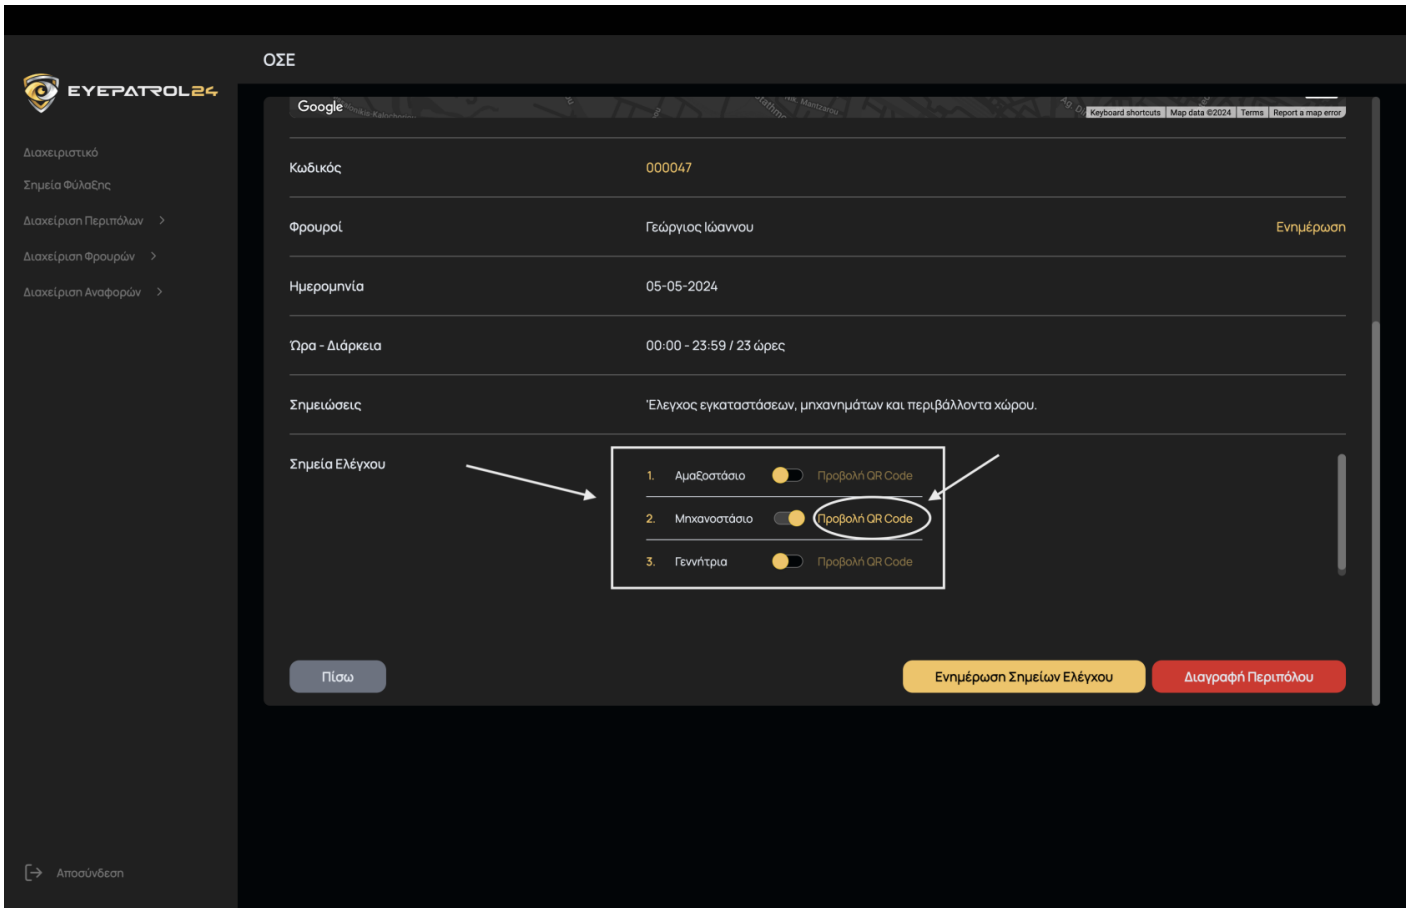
EYEPATROL24

ΟΣΕ

Διαχειριστικό
Σημεία Φύλαξης
Διαχείριση Περιπόλων >
Διαχείριση Φρουρών >
Διαχείριση Αναφορών >

Google
Keyboard shortcuts | Map data ©2024 | Terms | Report a map error

| | | |
|---|---|---|
| Κωδικός | 000047 | |
| Φρουροί | Γεώργιος Ιώαννου | Ενημέρωση |
| Ημερομηνία | 05-05-2024 | |
| Ώρα - Διάρκεια | 00:00 - 23:59 / 23 ώρες | |
| Σημειώσεις | Έλεγχος εγκαταστάσεων, μηχανημάτων και περιβάλλοντα χώρου. | |

Σημεία Ελέγχου

1. Αμαξοστάσιο Προβολή QR Code
2. Μηχανοστάσιο Προβολή QR Code
3. Γεννήτρια Προβολή QR Code

Πίσω
Ενημέρωση Σημείων Ελέγχου
Διαγραφή Περιπόλου

Αποσύνδεση